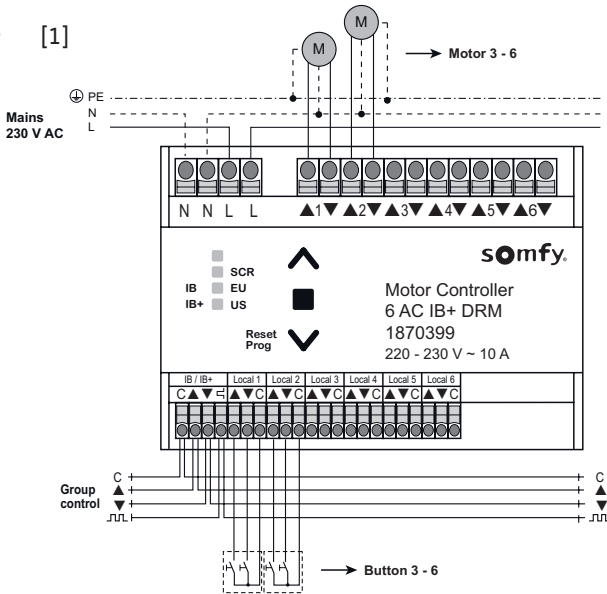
[1]

M
M
Motor 3 - 6

PE
N
L
Mains
230 V AC

N N L L
▲1▼ ▲2▼ ▲3▼ ▲4▼ ▲5▼ ▲6▼

SCR
IB EU
IB+ US

somfy.

Motor Controller
6 AC IB+ DRM
1870399
220 - 230 V ~ 10 A

Reset
Prog

| IB / IB+ | Local 1 | Local 2 | Local 3 | Local 4 | Local 5 | Local 6 |
|---|---|---|---|---|---|---|
| C ▲ ▼ ⊓ | ▲ ▼ C | ▲ ▼ C | ▲ ▼ C | ▲ ▼ C | ▲ ▼ C | ▲ ▼ C |

C
▲
▼
Group control

C
▲
▼

Button 3 - 6